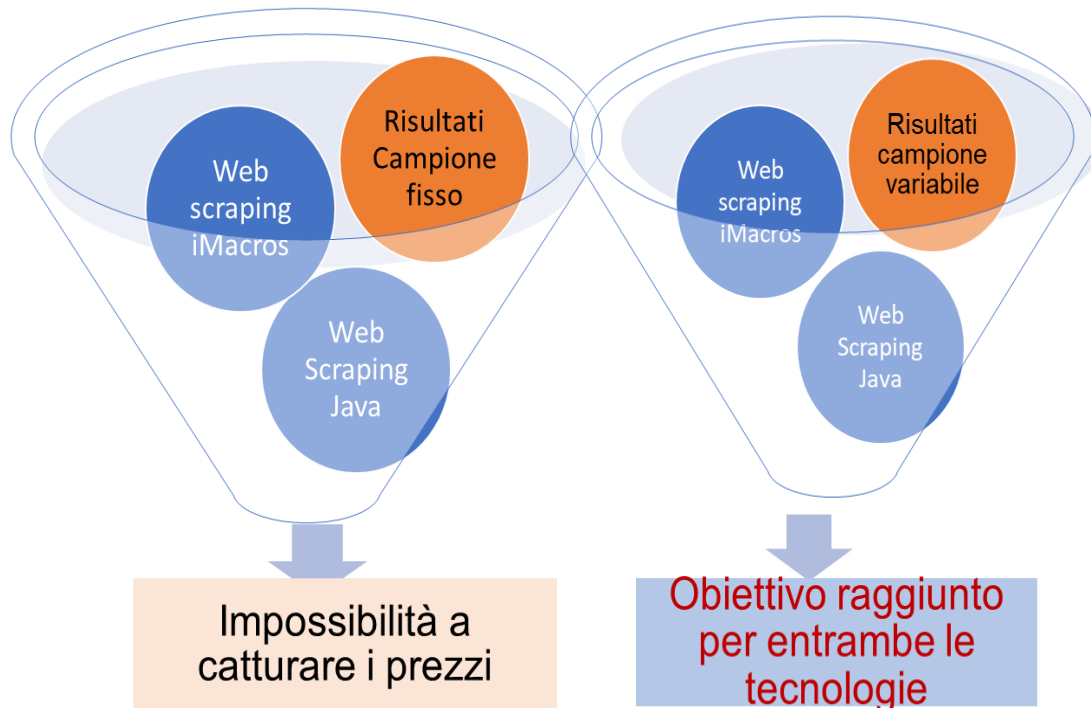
Web scraping iMacros

Risultati Campione fisso

Web Scraping Java

Impossibilità a catturare i prezzi

Web scraping iMacros

Risultati campione variabile

Web Scraping Java

Obiettivo raggiunto per entrambe le tecnologie